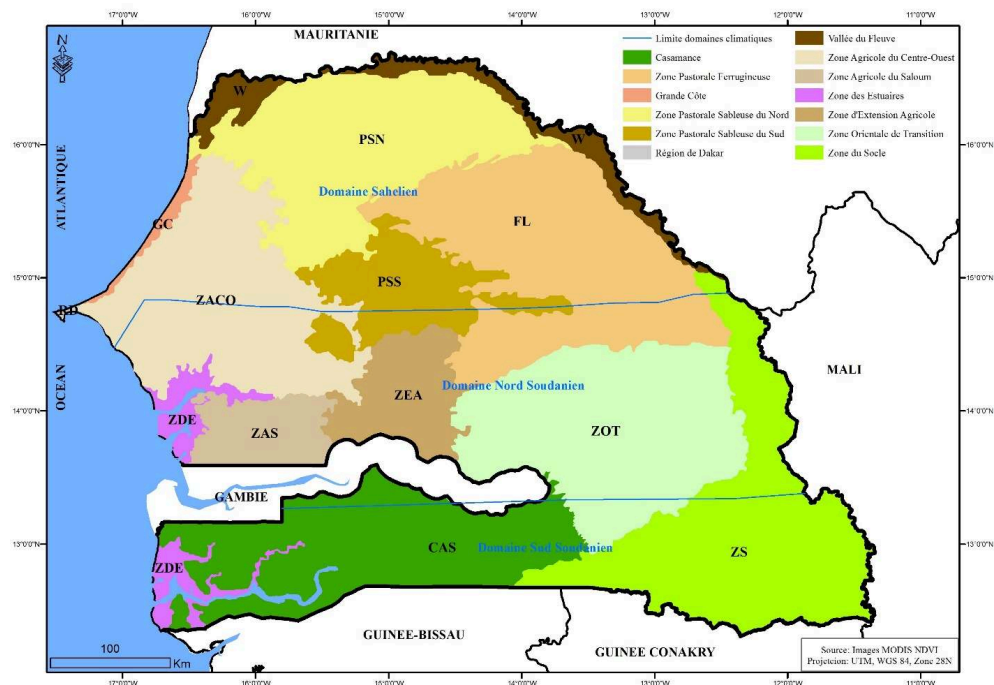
17°0'0"W 16°0'0"W 15°0'0"W 14°0'0"W 13°0'0"W 12°0'0"W 11°0'0"W

MAURITANIE

Limite domaines climatiques
Casamance
Zone Pastorale Ferrugineuse
Grande Côte
Zone Pastorale Sableuse du Nord
Zone Pastorale Sableuse du Sud
Région de Dakar
Vallée du Fleuve
Zone Agricole du Centre-Ouest
Zone Agricole du Saloum
Zone des Estuaires
Zone d'Extension Agricole
Zone Orientale de Transition
Zone du Socle

N

16°0'0"N 16°0'0"N

W
PSN
W
Domaine Sahelien
ATLANTIQUE
GC
FL

15°0'0"N 15°0'0"N

PSS
RD
ZACO
OCEAN
MALI
Domaine Nord Soudanien
ZEA

14°0'0"N 14°0'0"N

ZDE
ZAS
ZOT
GAMBIE

13°0'0"N 13°0'0"N

CAS
Domaine Sud Soudanien
ZDE
ZS

100
Km
GUINEE-BISSAU
GUINEE CONAKRY
Source: Images MODIS NDVI
Projection: UTM, WGS 84, Zone 28N

17°0'0"W 16°0'0"W 15°0'0"W 14°0'0"W 13°0'0"W 12°0'0"W 11°0'0"W